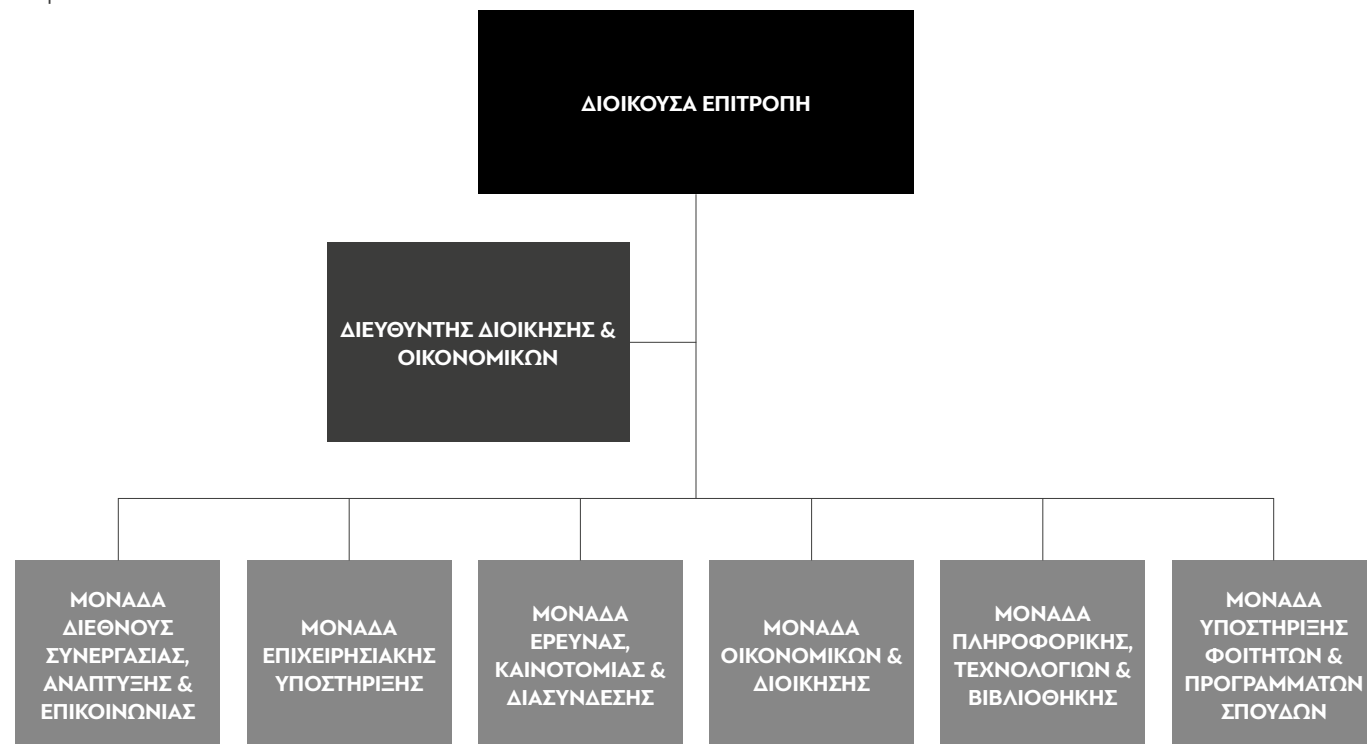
ΔΙΟΙΚΟΥΣΑ ΕΠΙΤΡΟΠΗ

ΔΙΕΥΘΥΝΤΗΣ ΔΙΟΙΚΗΣΗΣ & ΟΙΚΟΝΟΜΙΚΩΝ

ΜΟΝΑΔΑ ΔΙΕΘΝΟΥΣ ΣΥΝΕΡΓΑΣΙΑΣ, ΑΝΑΠΤΥΞΗΣ & ΕΠΙΚΟΙΝΩΝΙΑΣ

ΜΟΝΑΔΑ ΕΠΙΧΕΙΡΗΣΙΑΚΗΣ ΥΠΟΣΤΗΡΙΞΗΣ

ΜΟΝΑΔΑ ΕΡΕΥΝΑΣ, ΚΑΙΝΟΤΟΜΙΑΣ & ΔΙΑΣΥΝΔΕΣΗΣ

ΜΟΝΑΔΑ ΟΙΚΟΝΟΜΙΚΩΝ & ΔΙΟΙΚΗΣΗΣ

ΜΟΝΑΔΑ ΠΛΗΡΟΦΟΡΙΚΗΣ, ΤΕΧΝΟΛΟΓΙΩΝ & ΒΙΒΛΙΟΘΗΚΗΣ

ΜΟΝΑΔΑ ΥΠΟΣΤΗΡΙΞΗΣ ΦΟΙΤΗΤΩΝ & ΠΡΟΓΡΑΜΜΑΤΩΝ ΣΠΟΥΔΩΝ